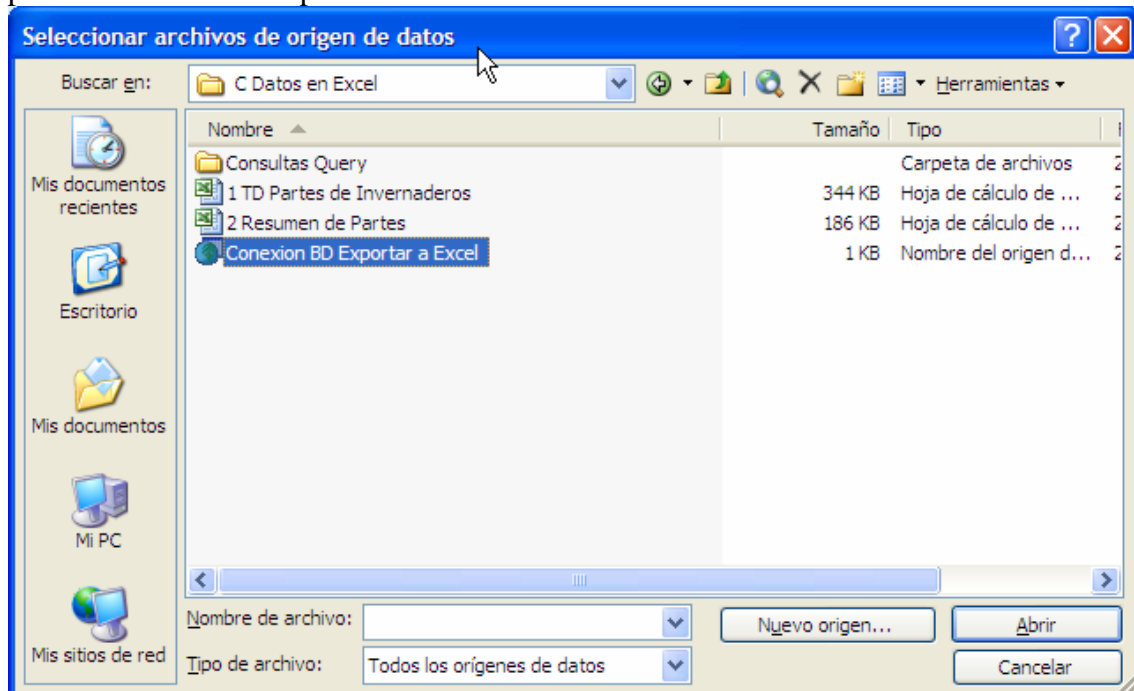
Seleccionar archivos de origen de datos

Buscar en: C Datos en Excel

Herramientas

Mis documentos recientes

Escritorio

Mis documentos

Mi PC

Mis sitios de red

| Nombre | Tamaño | Tipo |
|---|---|---|
| Consultas Query | | Carpeta de archivos |
| 1 TD Partes de Invernaderos | 344 KB | Hoja de cálculo de ... |
| 2 Resumen de Partes | 186 KB | Hoja de cálculo de ... |
| Conexion BD Exportar a Excel | 1 KB | Nombre del origen d... |

Nombre de archivo:

Tipo de archivo: Todos los orígenes de datos

Nuevo origen...

Abrir

Cancelar